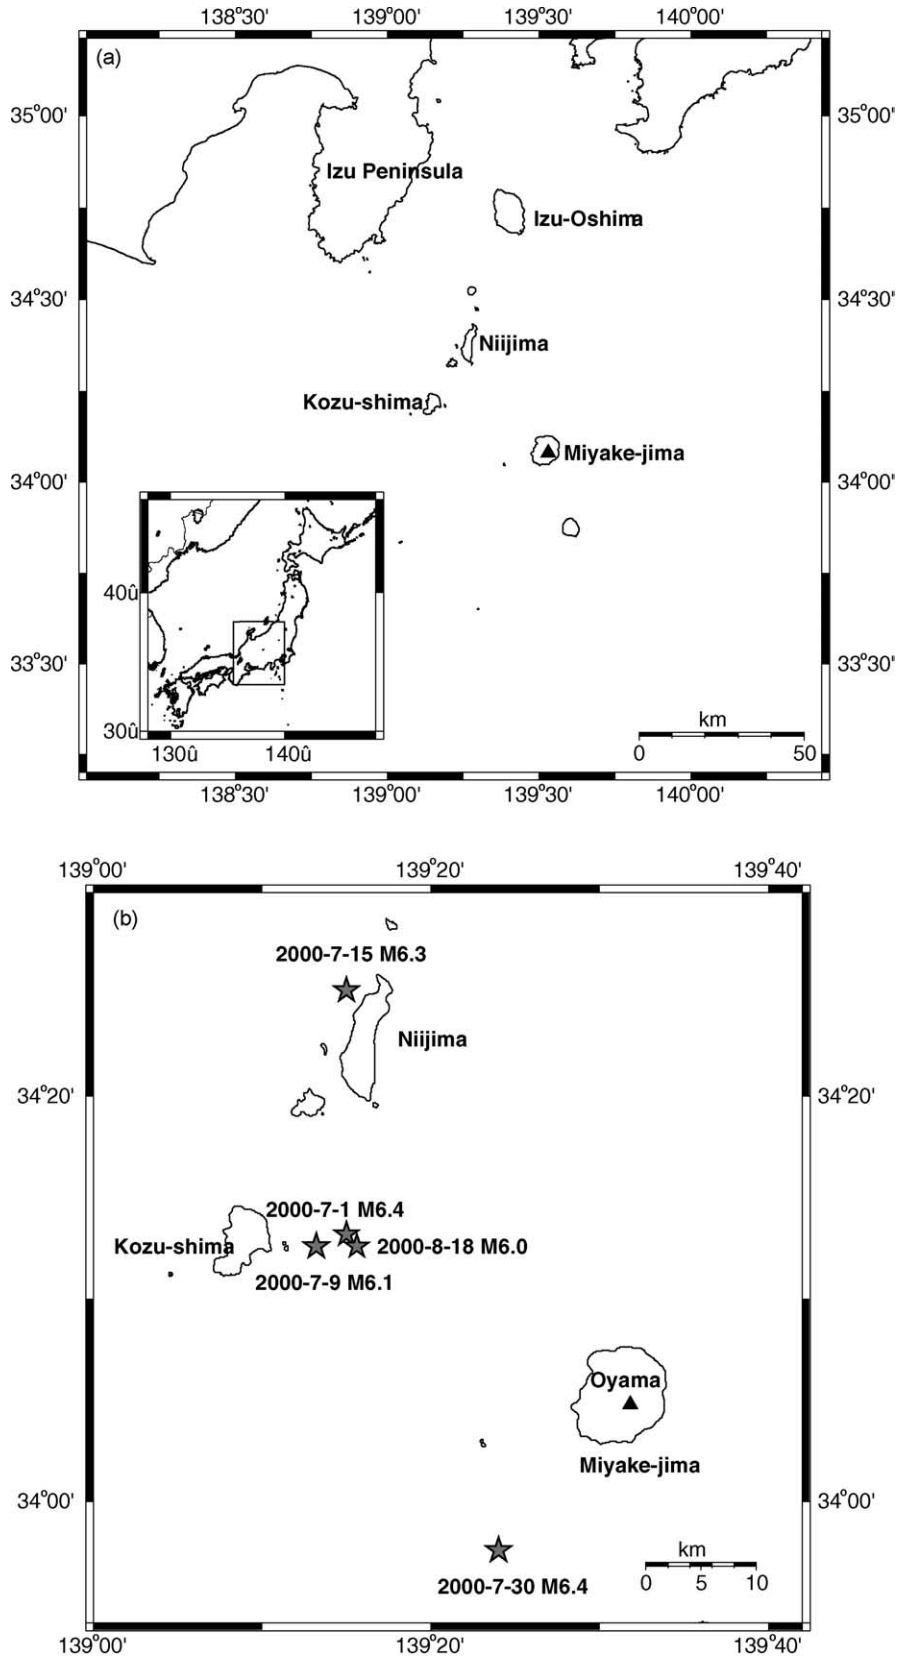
138°30' 139°00' 139°30' 140°00'

(a)

35°00' 35°00'

Izu Peninsula

Izu-Oshima

34°30' 34°30'

Niijima

Kozu-shima

Miyake-jima

34°00' 34°00'

40û

33°30' 33°30'

30û

130û 140û

km

0 50

138°30' 139°00' 139°30' 140°00'

139°00' 139°20' 139°40'

(b)

2000-7-15 M6.3

Niijima

34°20' 34°20'

2000-7-1 M6.4

Kozu-shima

2000-8-18 M6.0

2000-7-9 M6.1

Oyama

Miyake-jima

34°00' 34°00'

km

0 5 10

2000-7-30 M6.4

139°00' 139°20' 139°40'